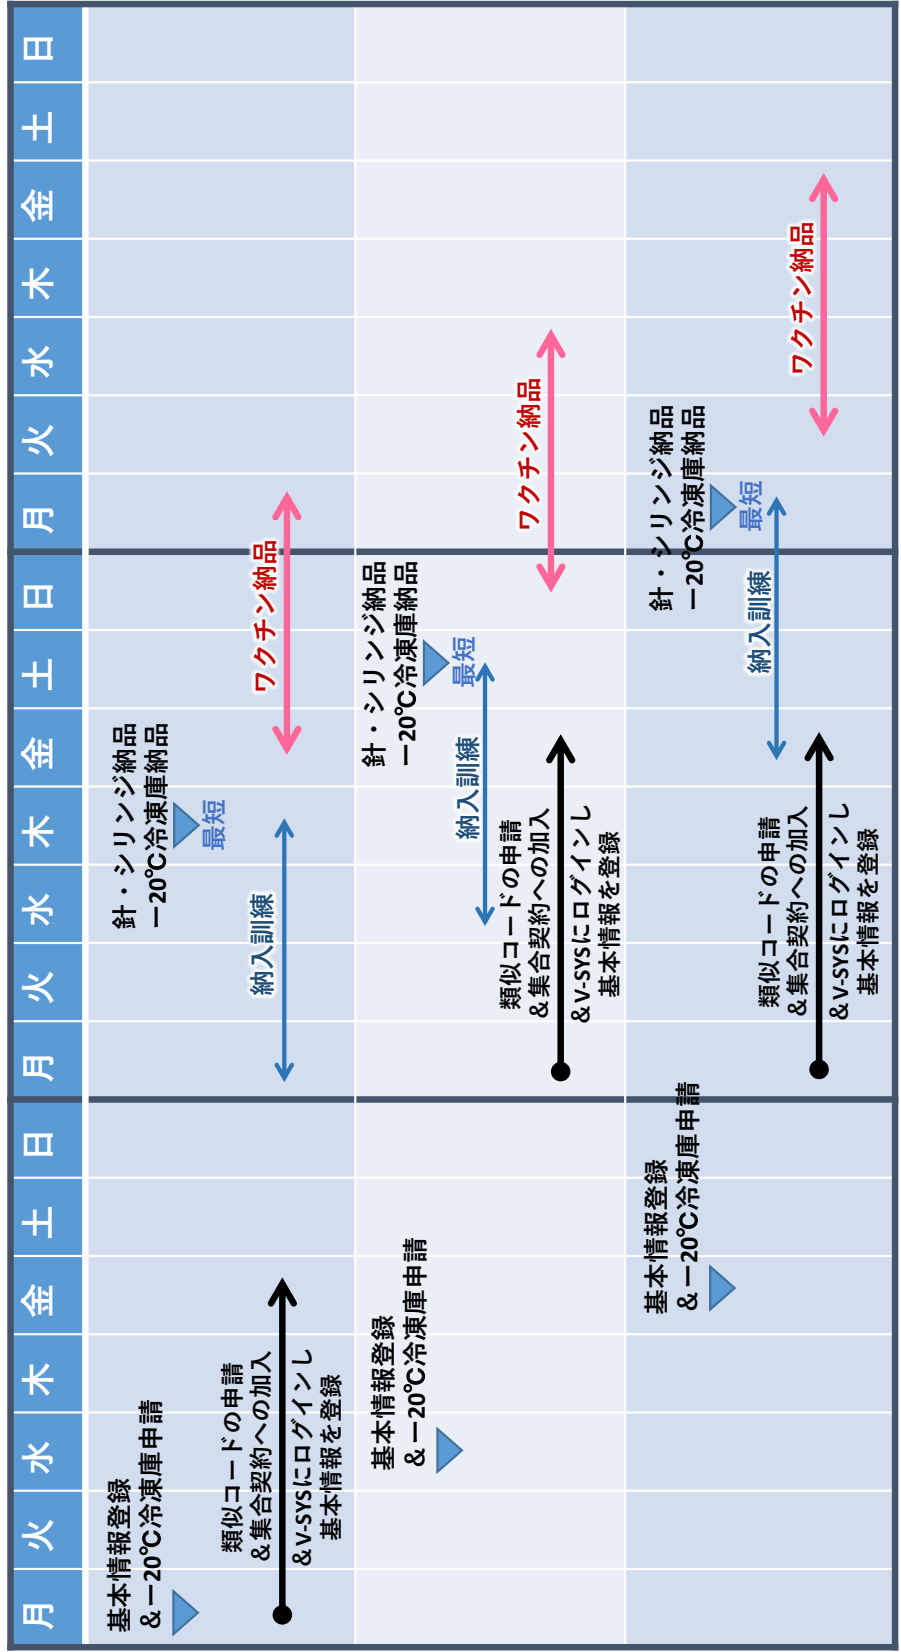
| 月 | 火 | 水 | 木 | 金 | 土 | 日 | 月 | 火 | 水 | 木 | 金 | 土 | 日 | 月 | 火 | 水 | 木 | 金 | 土 | 日 |
|---|---|---|---|---|---|---|---|---|---|---|---|---|---|---|---|---|---|---|---|---|

基本情報登録
＆－20℃冷凍庫申請

類似コードの申請
＆集合契約への加入
＆V-SYSにログインし
基本情報を登録

納入訓練

針・シリンジ納品
－20℃冷凍庫納品
最短

ワクチン納品

基本情報登録
＆－20℃冷凍庫申請

類似コードの申請
＆集合契約への加入
＆V-SYSにログインし
基本情報を登録

納入訓練

針・シリンジ納品
－20℃冷凍庫納品
最短

ワクチン納品

基本情報登録
＆－20℃冷凍庫申請

類似コードの申請
＆集合契約への加入
＆V-SYSにログインし
基本情報を登録

納入訓練

針・シリンジ納品
－20℃冷凍庫納品
最短

ワクチン納品